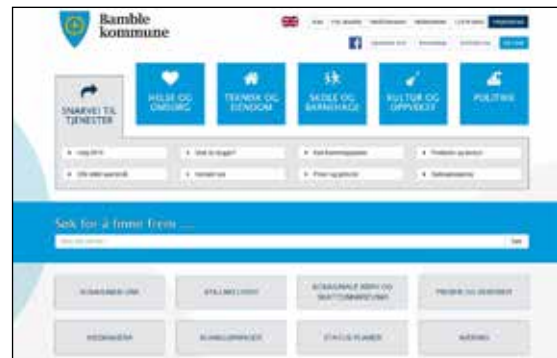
Bamble kommune

SNARVEI TIL TJENESTER

HELSE OG OMSORG

TEKNISK OG EIENDOM

SKOLE OG BARNEHAGE

KULTUR OG OPPVEKST

POLITIKK

Søk for å finne frem .....

Søk

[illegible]

STILLING LEDIG

KOMMUNALE AVGIFTER OG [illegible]

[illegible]

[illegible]

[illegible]

STATUS PLANER

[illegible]